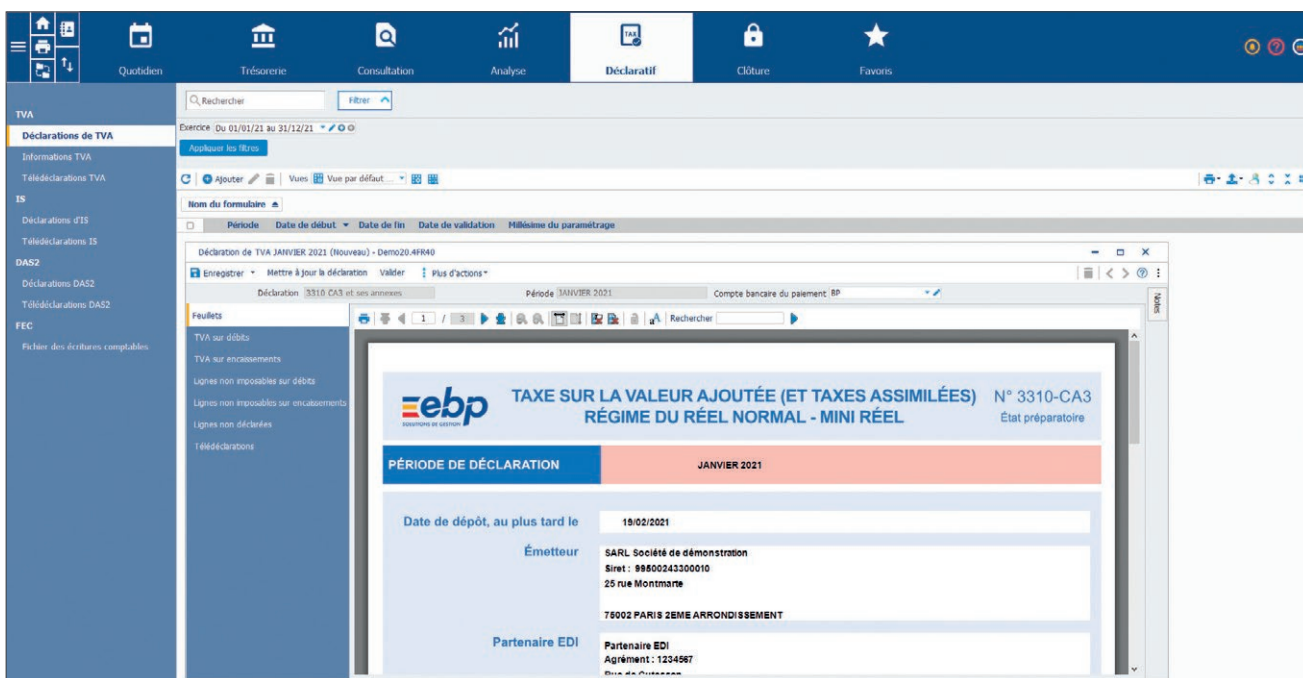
Quotidien
Trésorerie
Consultation
Analyse
Déclaratif
Clôture
Favoris

TVA
Déclarations de TVA
Informations TVA
Télédéclarations TVA
IS
Déclarations d'IS
Télédéclarations IS
DAS2
Déclarations DAS2
Télédéclarations DAS2
FEC
Fichier des écritures comptables

Rechercher
Filtrer
Exercice Du 01/01/21 au 31/12/21
Appliquer les filtres
Ajouter
Vues
Vue par défaut...
Nom du formulaire
Période
Date de début
Date de fin
Date de validation
Millésime du paramétrage

Déclaration de TVA JANVIER 2021 (Nouveau) - Demo20.4FR40
Enregistrer
Mettre à jour la déclaration
Valider
Plus d'actions
Déclaration 3310 CA3 et ses annexes
Période JANVIER 2021
Compte bancaire du paiement BP
Notes

Feuillets
TVA sur débits
TVA sur encaissements
Lignes non imposables sur débits
Lignes non imposables sur encaissements
Lignes non déclarées
Télédéclarations

1 / 3
Rechercher

ebp
SOLUTIONS DE GESTION
TAXE SUR LA VALEUR AJOUTÉE (ET TAXES ASSIMILÉES)
RÉGIME DU RÉEL NORMAL - MINI RÉEL
N° 3310-CA3
État préparatoire

PÉRIODE DE DÉCLARATION
JANVIER 2021

Date de dépôt, au plus tard le
19/02/2021

Émetteur
SARL Société de démonstration
Siret : 99500243300010
25 rue Montmarte

75002 PARIS 2EME ARRONDISSEMENT

Partenaire EDI
Partenaire EDI
Agrément : 1234567
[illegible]